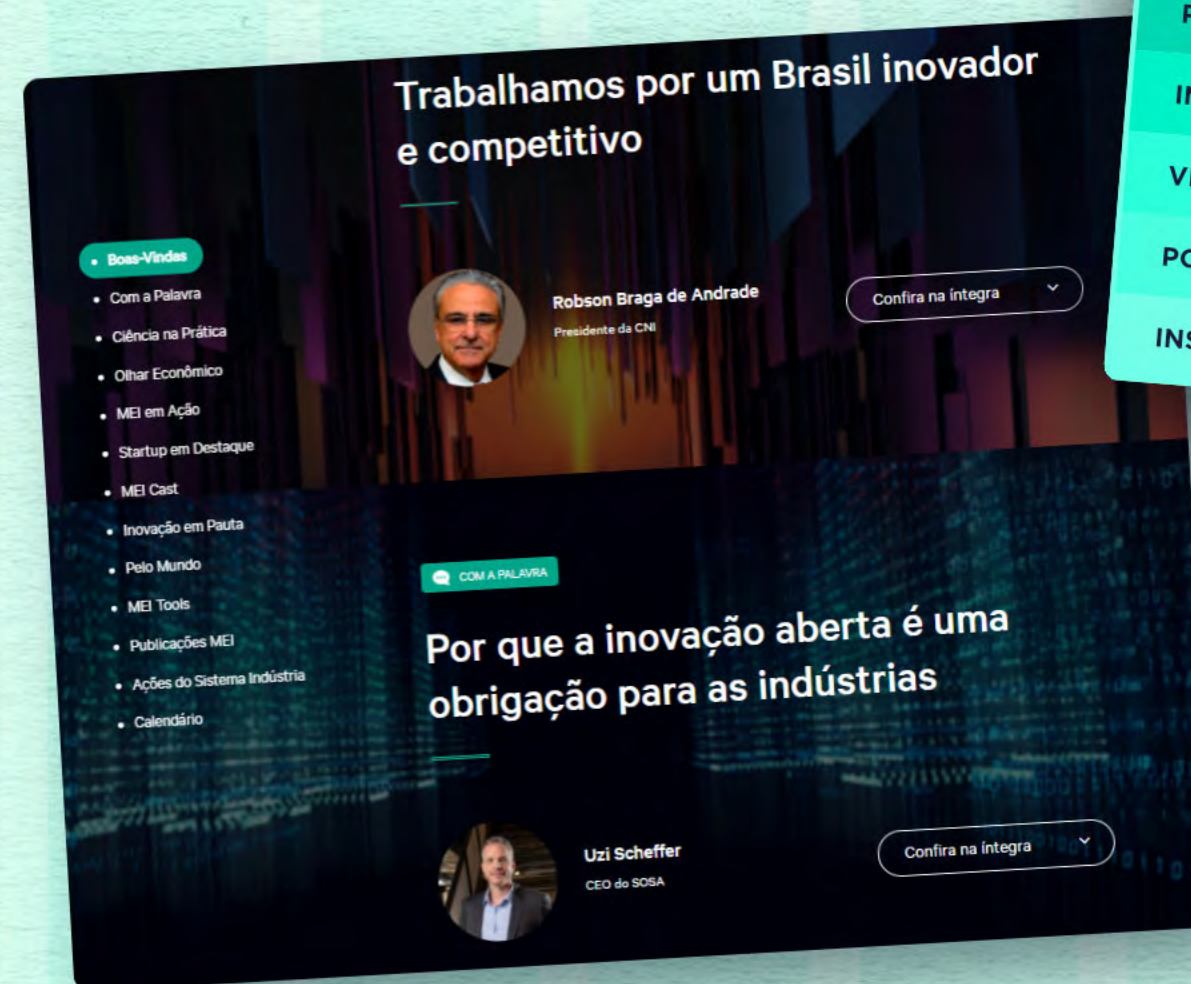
Trabalhamos por um Brasil inovador e competitivo

Boas-Vindas
Com a Palavra
Ciência na Prática
Olhar Econômico
MEI em Ação
Startup em Destaque
MEI Cast
Inovação em Pauta
Pelo Mundo
MEI Tools
Publicações MEI
Ações do Sistema Indústria
Calendário

Robson Braga de Andrade
Presidente da CNI

Confira na íntegra

P
IN
VI
PO
INS

COM A PALAVRA

Por que a inovação aberta é uma obrigação para as indústrias

Uzi Scheffer
CEO do SOSA

Confira na íntegra